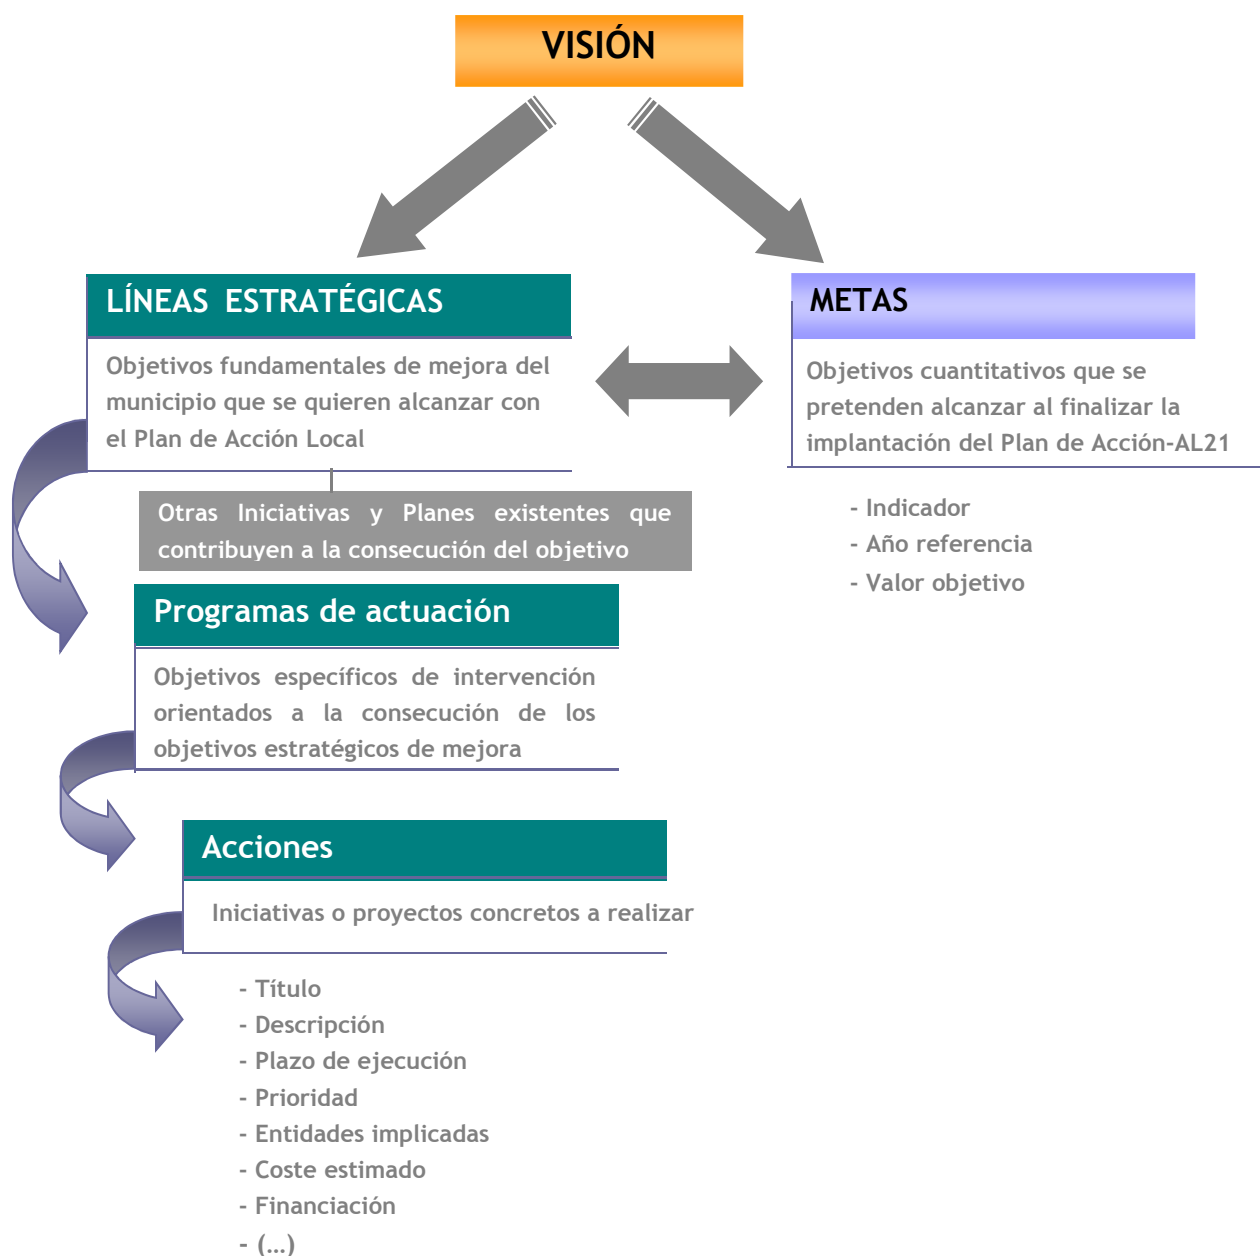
VISIÓN

LÍNEAS ESTRATÉGICAS

Objetivos fundamentales de mejora del municipio que se quieren alcanzar con el Plan de Acción Local

METAS

Objetivos cuantitativos que se pretenden alcanzar al finalizar la implantación del Plan de Acción-AL21

- Indicador
- Año referencia
- Valor objetivo

Otras Iniciativas y Planes existentes que contribuyen a la consecución del objetivo

Programas de actuación

Objetivos específicos de intervención orientados a la consecución de los objetivos estratégicos de mejora

Acciones

Iniciativas o proyectos concretos a realizar

- Título
- Descripción
- Plazo de ejecución
- Prioridad
- Entidades implicadas
- Coste estimado
- Financiación
- (...)